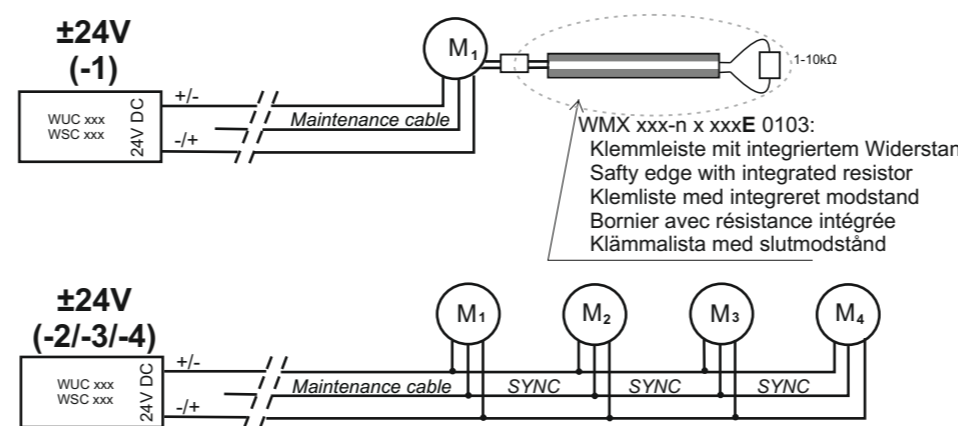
±24V
(-1)

WUC xxx
WSC xxx

24V DC

+/-

-/+

Maintenance cable

$M_1$

1-10kΩ

WMX xxx-n x xxx**E** 0103:
Klemmleiste mit integriertem Widerstan
Safty edge with integrated resistor
Klemliste med integreret modstand
Bornier avec résistance intégrée
Klämmalista med slutmodstånd

±24V
(-2/-3/-4)

WUC xxx
WSC xxx

24V DC

+/-

-/+

Maintenance cable

SYNC

SYNC

SYNC

$M_1$

$M_2$

$M_3$

$M_4$